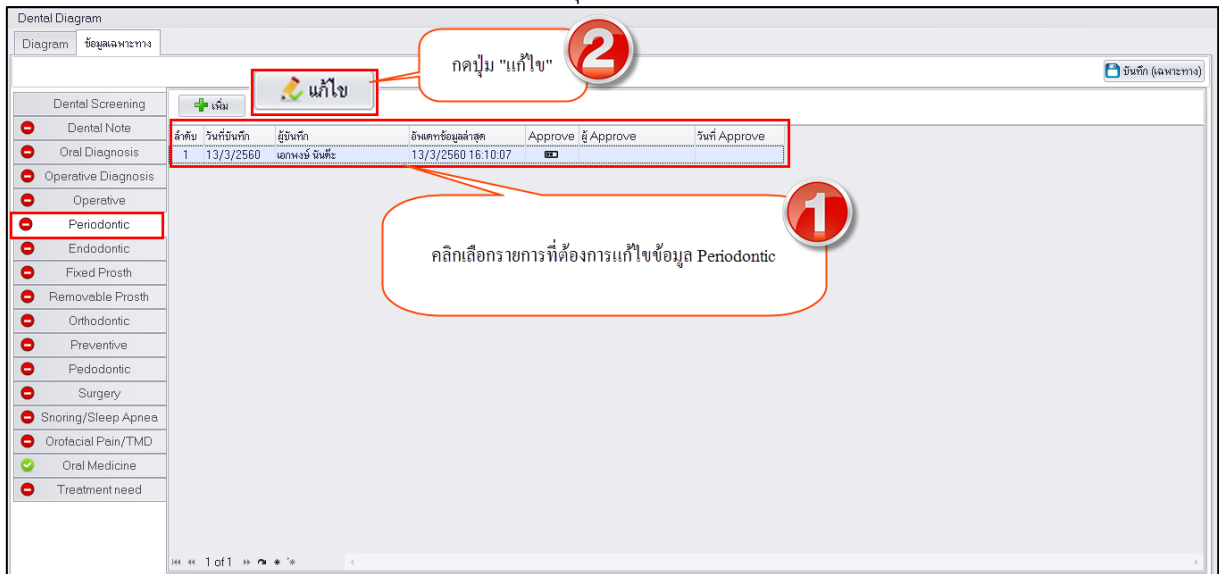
Dental Diagram

Diagram | ข้อมูลเฉพาะทาง

กดปุ่ม "แก้ไข"

2

บันทึก (เฉพาะทาง)

แก้ไข

Dental Screening
Dental Note
Oral Diagnosis
Operative Diagnosis
Operative
Periodontic
Endodontic
Fixed Prosth
Removable Prosth
Orthodontic
Preventive
Pedodontic
Surgery
Snoring/Sleep Apnea
Orofacial Pain/TMD
Oral Medicine
Treatment need

เพิ่ม

| ลำดับ | วันที่บันทึก | ผู้บันทึก | อัพเดทข้อมูลล่าสุด | Approve | ผู้ Approve | วันที่ Approve |
|---|---|---|---|---|---|---|
| 1 | 13/3/2560 | เอกพงษ์ นันตี๊ะ | 13/3/2560 16:10:07 | | | |

1

คลิกเลือกรายการที่ต้องการแก้ไขข้อมูล Periodontic

1 of 1